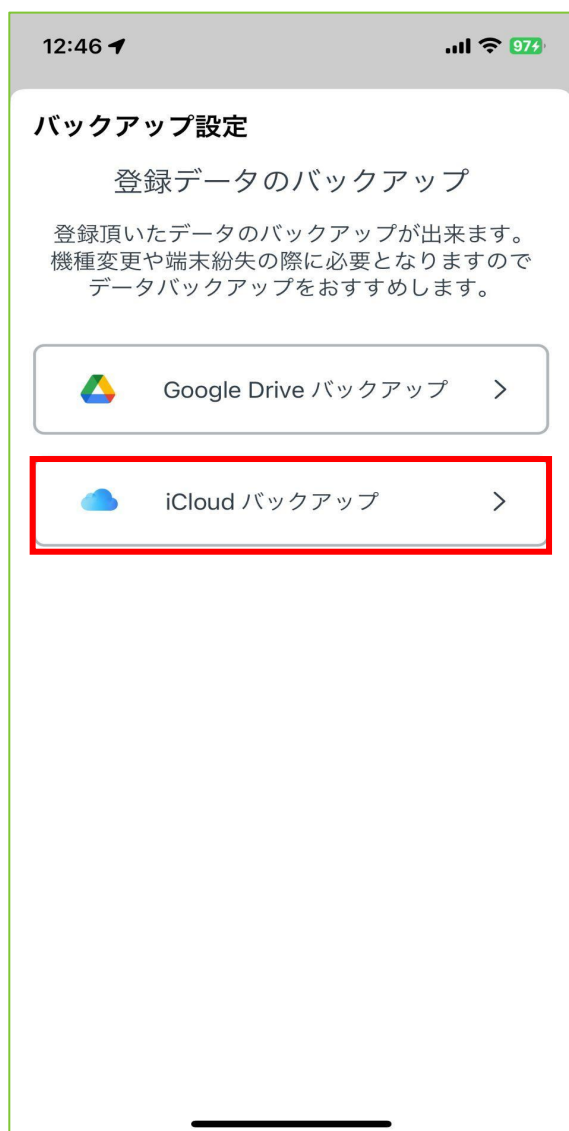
12:46

97

バックアップ設定

登録データのバックアップ

登録頂いたデータのバックアップが出来ます。
機種変更や端末紛失の際に必要となりますので
データバックアップをおすすめします。

Google Drive バックアップ >

iCloud バックアップ >